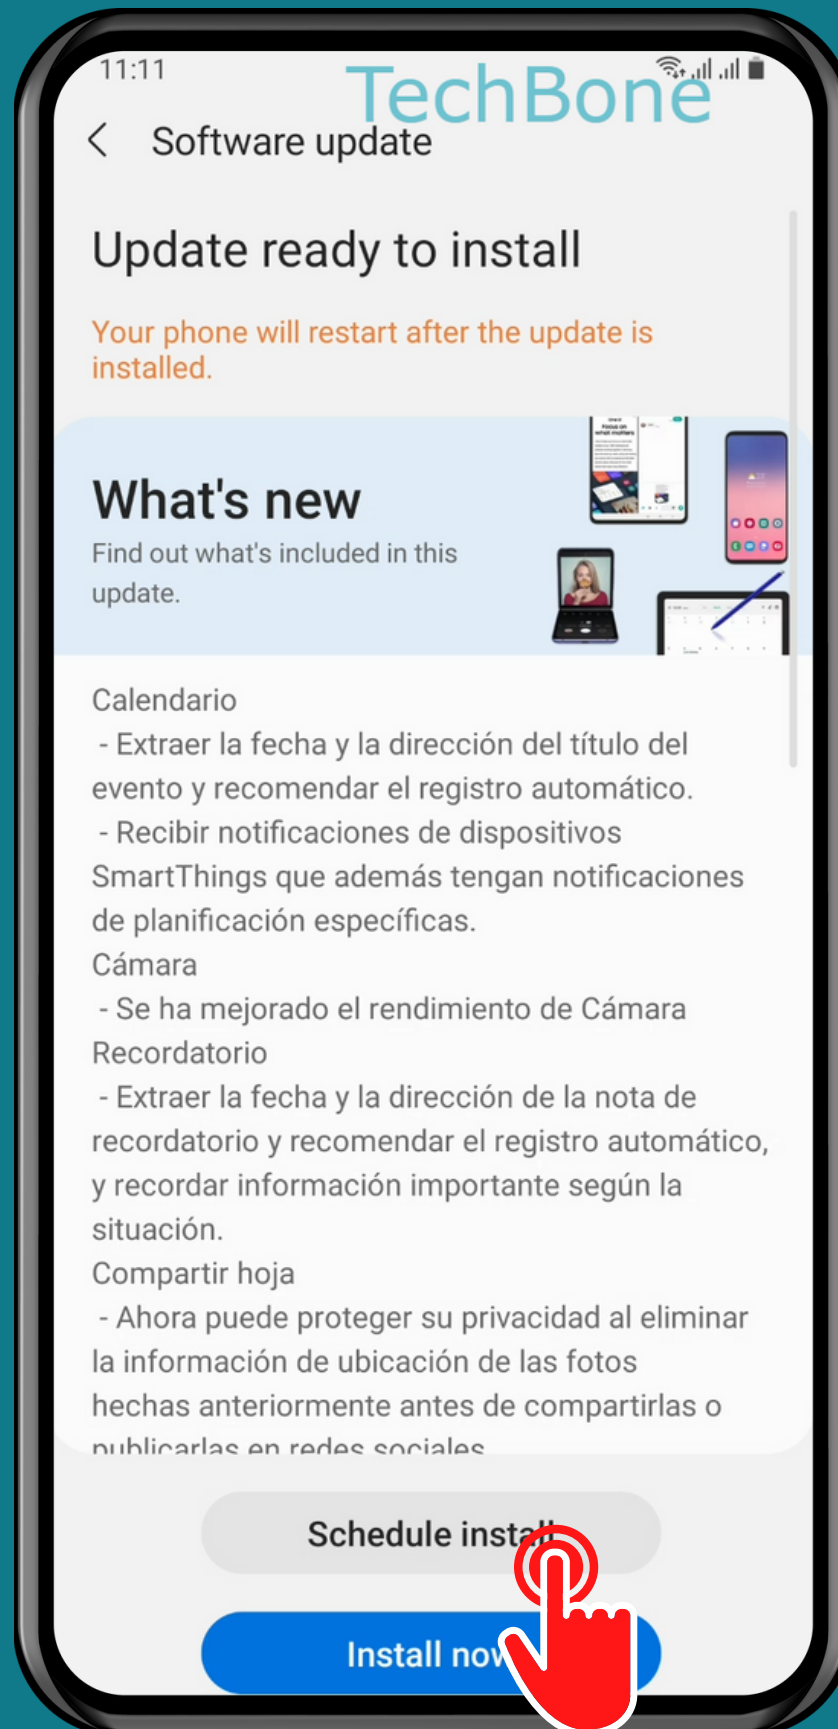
11:11

TechBone

Software update

Update ready to install

Your phone will restart after the update is installed.

What's new
Find out what's included in this update.

Calendario
- Extraer la fecha y la dirección del título del evento y recomendar el registro automático.
- Recibir notificaciones de dispositivos SmartThings que además tengan notificaciones de planificación específicas.
Cámara
- Se ha mejorado el rendimiento de Cámara
Recordatorio
- Extraer la fecha y la dirección de la nota de recordatorio y recomendar el registro automático, y recordar información importante según la situación.
Compartir hoja
- Ahora puede proteger su privacidad al eliminar la información de ubicación de las fotos hechas anteriormente antes de compartirlas o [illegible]

Schedule inst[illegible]

Install no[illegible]